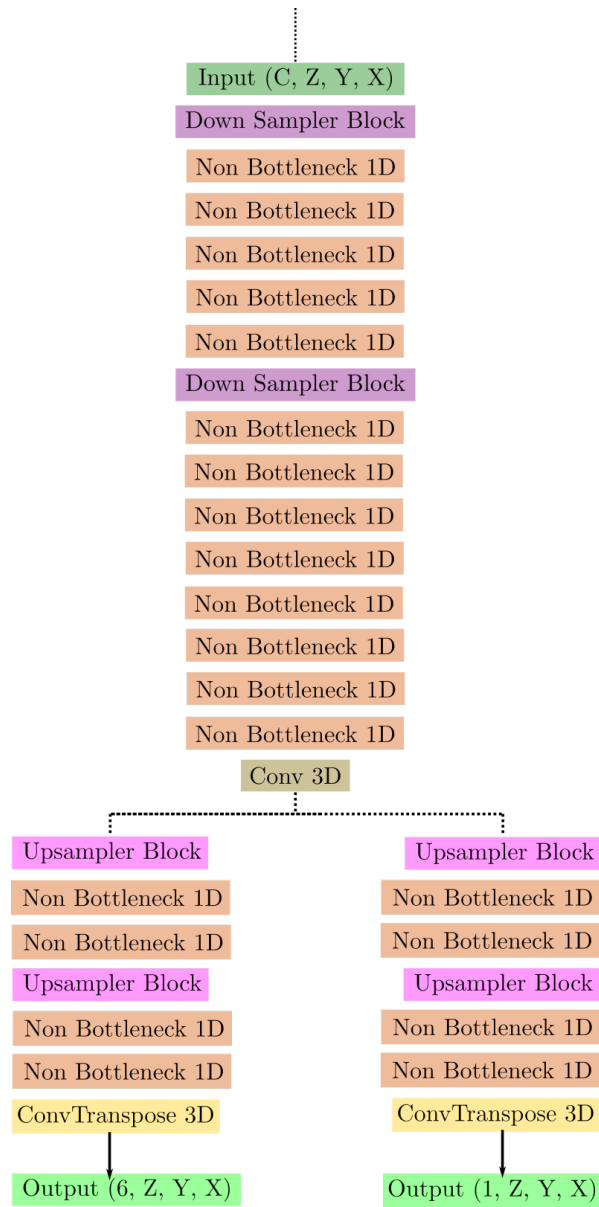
Input (C, Z, Y, X)

Down Sampler Block

Non Bottleneck 1D

Non Bottleneck 1D

Non Bottleneck 1D

Non Bottleneck 1D

Non Bottleneck 1D

Down Sampler Block

Non Bottleneck 1D

Non Bottleneck 1D

Non Bottleneck 1D

Non Bottleneck 1D

Non Bottleneck 1D

Non Bottleneck 1D

Non Bottleneck 1D

Non Bottleneck 1D

Conv 3D

Upsampler Block

Non Bottleneck 1D

Non Bottleneck 1D

Upsampler Block

Non Bottleneck 1D

Non Bottleneck 1D

ConvTranspose 3D

Output (6, Z, Y, X)

Upsampler Block

Non Bottleneck 1D

Non Bottleneck 1D

Upsampler Block

Non Bottleneck 1D

Non Bottleneck 1D

ConvTranspose 3D

Output (1, Z, Y, X)